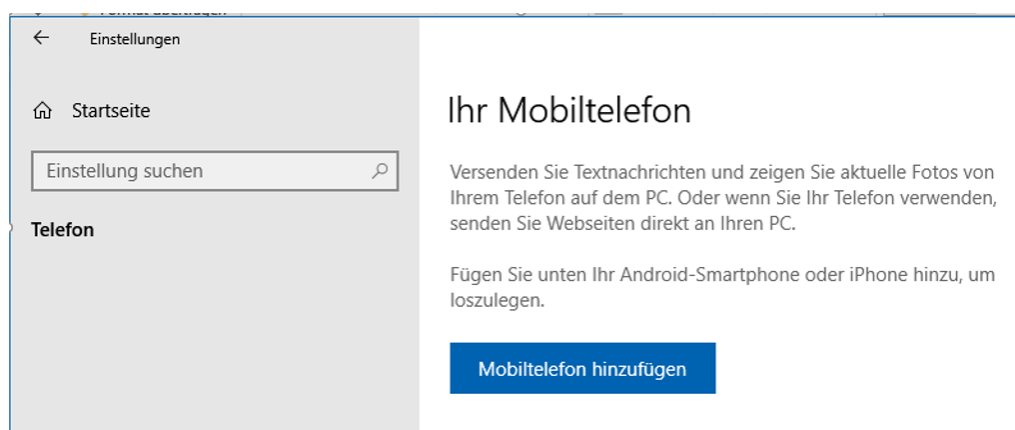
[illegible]

Einstellungen

Startseite

Einstellung suchen

Telefon

Ihr Mobiltelefon

Versenden Sie Textnachrichten und zeigen Sie aktuelle Fotos von Ihrem Telefon auf dem PC. Oder wenn Sie Ihr Telefon verwenden, senden Sie Webseiten direkt an Ihren PC.

Fügen Sie unten Ihr Android-Smartphone oder iPhone hinzu, um loszulegen.

Mobiltelefon hinzufügen